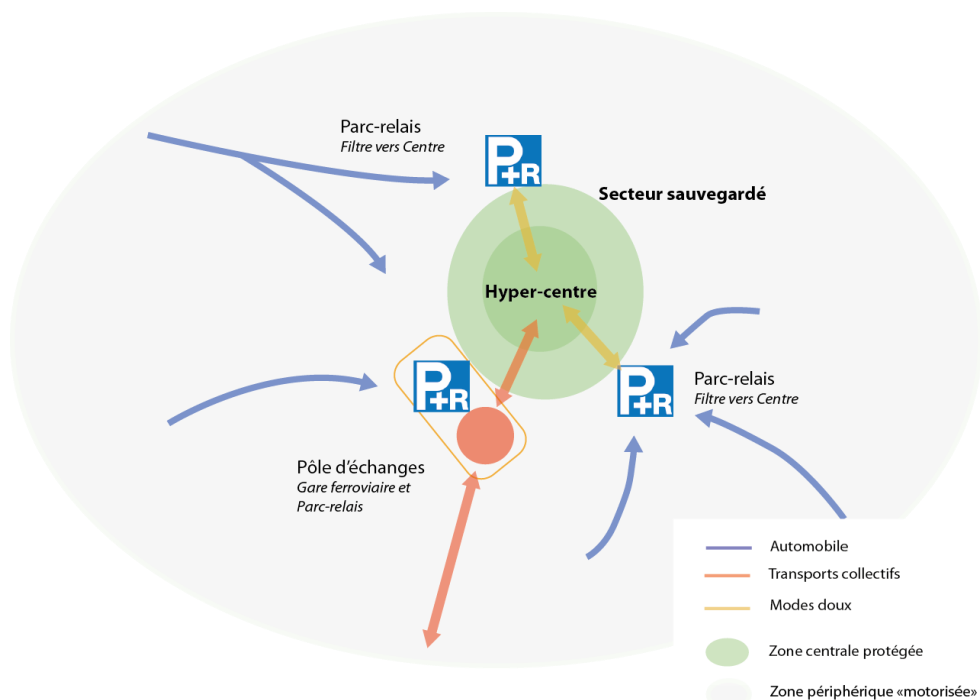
Parc-relais
Filtre vers Centre

P+R

Secteur sauvegardé

Hyper-centre

P+R

P+R

Parc-relais
Filtre vers Centre

Pôle d'échanges
Gare ferroviaire et Parc-relais

Automobile
Transports collectifs
Modes doux
Zone centrale protégée
Zone périphérique «motorisée»